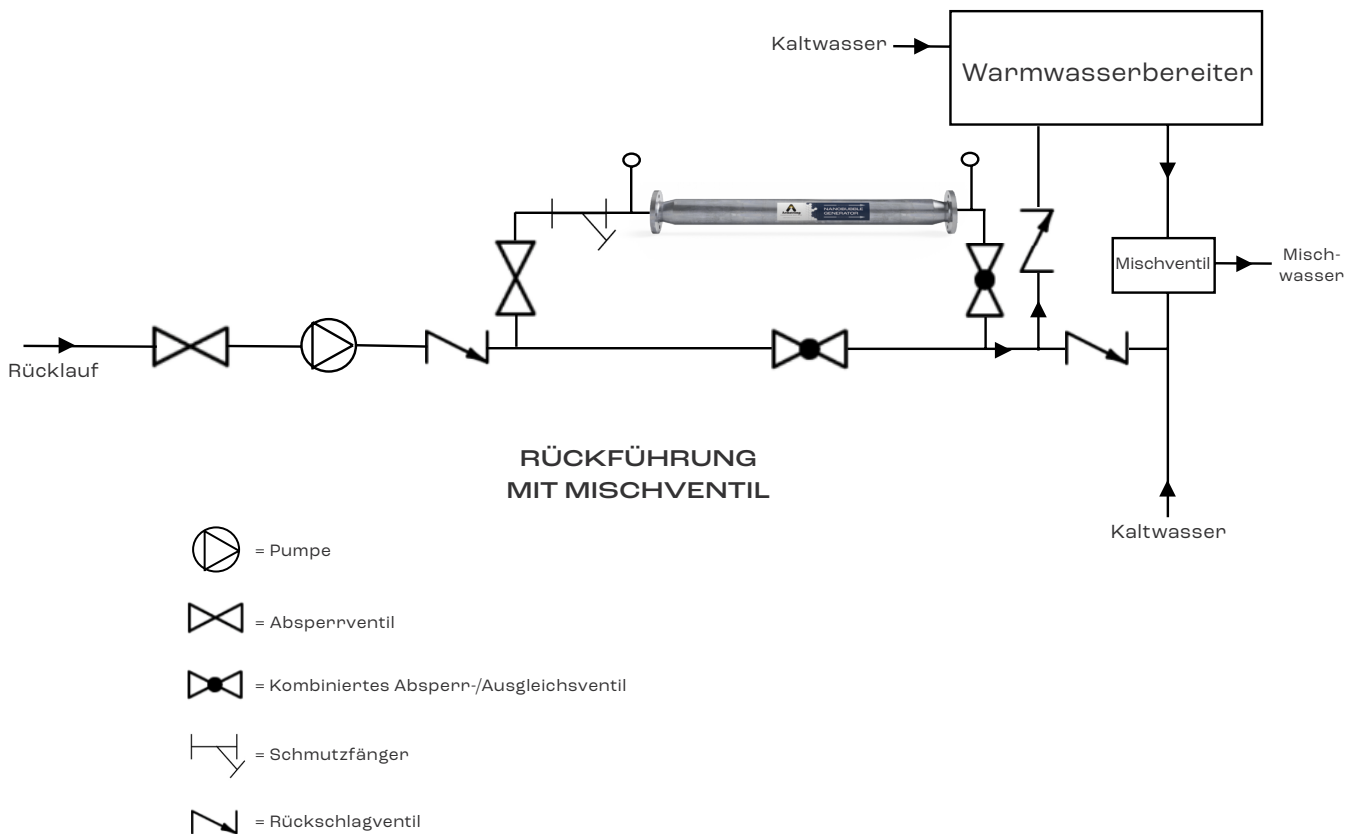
Kaltwasser

Warmwasserbereiter

NANOBUBBLE GENERATOR

Mischventil

Misch-
wasser

Rücklauf

RÜCKFÜHRUNG
MIT MISCHVENTIL

Kaltwasser

= Pumpe

= Absperrventil

= Kombiniertes Absperr-/Ausgleichsventil

= Schmutzfänger

= Rückschlagventil